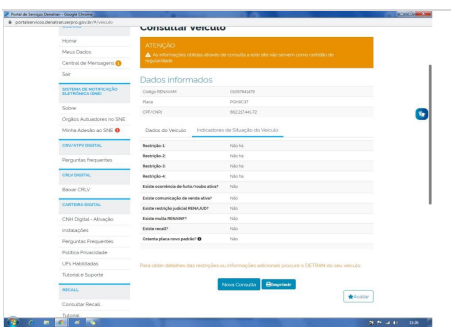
Portal de Serviços Denatran - Google Chrome
portalservicos.denatran.serpro.gov.br/#/veiculo

Consultar Veículo

Home
Meus Dados
Central de Mensagens
Sair
SISTEMA DE NOTIFICAÇÃO ELETRÔNICA (SNE)
Sobre
Órgãos Autuadores no SNE
Minha Adesão ao SNE
CRV/VTPV DIGITAL
Perguntas Frequentes
CRLV DIGITAL
Baixar CRLV
CARTEIRA DIGITAL
CNH Digital - Ativação
Instalações
Perguntas Frequentes
Política Privacidade
UFs Habilitadas
Tutorial e Suporte
RECALL
Consultar Recall
Tutorial

ATENÇÃO
As informações obtidas através da consulta a este site não servem como certidão de regularidade.

Dados informados
| | |
|---|---|
| Código RENAVAM | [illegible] |
| Placa | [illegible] |
| CPF/CNPJ | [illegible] |

Dados do Veículo | Indicadores de Situação do Veículo

| | |
|---|---|
| Restrição 1: | Não há |
| Restrição 2: | Não há |
| Restrição 3: | Não há |
| Restrição 4: | Não há |
| Existe ocorrência de furto/roubo ativa? | Não |
| Existe comunicação de venda ativa? | Não |
| Existe restrição judicial RENAJUD? | Não |
| Existe multa RENAINF? | Não |
| Existe recall? | Não |
| Orienta placa novo padrão? | Não |

Para obter detalhes das restrições ou informações adicionais procure o DETRAN do seu veículo.

Nova Consulta | Imprimir
Avaliar

11:26